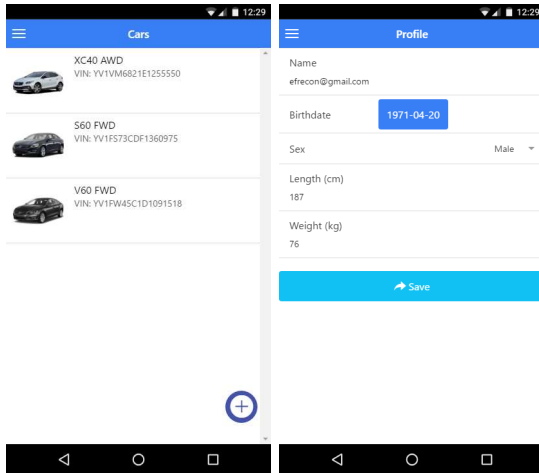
12:29

Cars

XC40 AWD
VIN: YV1VM6821E1255550

S60 FWD
VIN: YV1FS73CDF1360975

V60 FWD
VIN: YV1FW45C1D1091518

12:29

Profile

Name
efrecon@gmail.com

Birthdate 1971-04-20

Sex Male

Length (cm)
187

Weight (kg)
76

Save